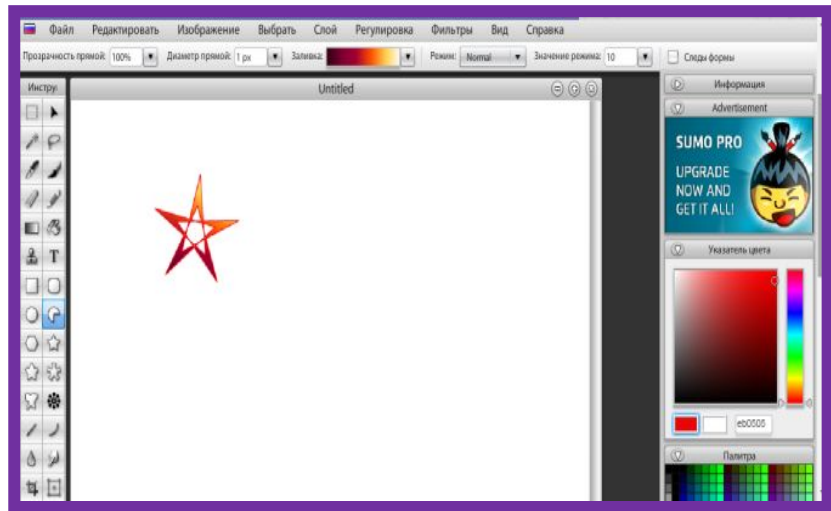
Файл Редактировать Изображение Выбрать Слой Регулировка Фильтры Вид Справка

Прозрачность прямой: 100% Диаметр прямой: 1 px Заливка: Режим: Normal Значение режима: 10 Следы формы

Инстру.

Untitled

Информация

Advertisement

SUMO PRO
UPGRADE NOW AND GET IT ALL!

Указатель цвета

eb0505

Палитра